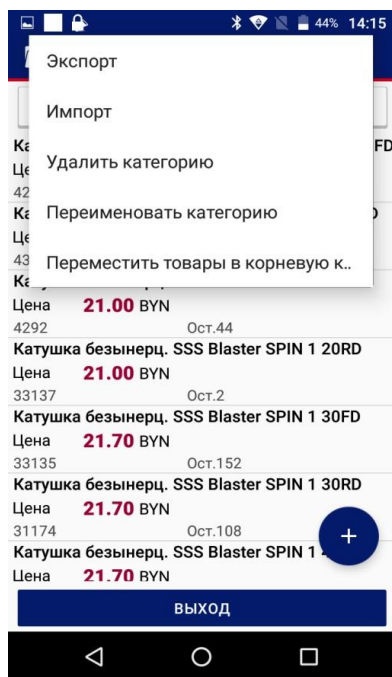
44% 14:15

Экспорт

Импорт

Удалить категорию

Переименовать категорию

Переместить товары в корневую к..

Ка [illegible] FD
Це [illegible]
42 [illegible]
Ка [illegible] D
Це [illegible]
43 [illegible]
Ка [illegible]
Цена 21.00 BYN
4292 Ост.44

Катушка безынерц. SSS Blaster SPIN 1 20RD
Цена 21.00 BYN
33137 Ост.2

Катушка безынерц. SSS Blaster SPIN 1 30FD
Цена 21.70 BYN
33135 Ост.152

Катушка безынерц. SSS Blaster SPIN 1 30RD
Цена 21.70 BYN
31174 Ост.108

Катушка безынерц. SSS Blaster SPIN 1 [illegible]
Цена 21.70 BYN

+

ВЫХОД